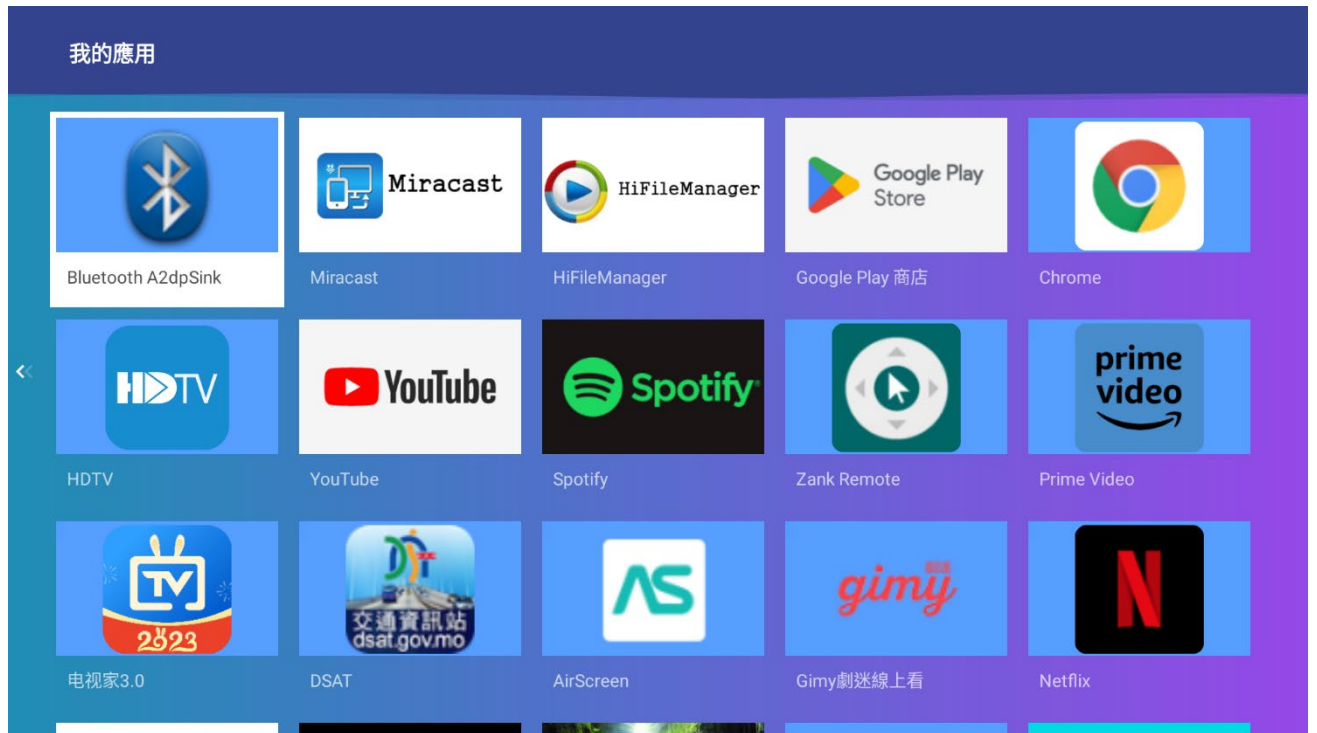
我的應用

Miracast

HiFileManager

Google Play Store

Bluetooth A2dpSink

Miracast

HiFileManager

Google Play 商店

Chrome

HDTV

YouTube

Spotify

prime video

HDTV

YouTube

Spotify

Zank Remote

Prime Video

TV 2023

交通資訊站 dsat.gov.mo

AS

gimy

N

电视家3.0

DSAT

AirScreen

Gimy劇迷線上看

Netflix